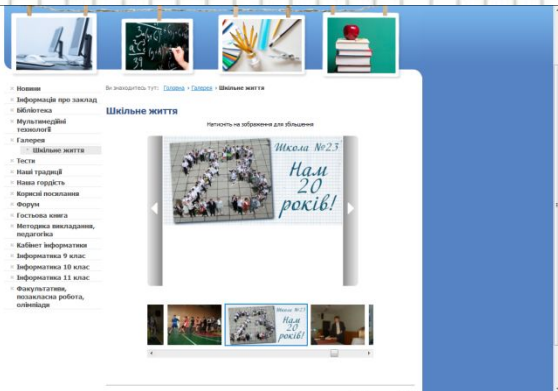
Новини
Інформація про заклад
Бібліотека
Мультимедійні технології
Галерея
Шкільне життя
Тести
Наші традиції
Наша гордість
Корисні посилання
Форум
Гостьова книга
Методика викладання, педагогіка
Кабінет інформатики
Інформатика 9 клас
Інформатика 10 клас
Інформатика 11 клас
Факультативи, позакласна робота, олімпіади

Ви знаходитесь тут: Головна » Галерея » Шкільне життя

Шкільне життя

Натисніть на зображення для збільшення

Школа №23
Нам 20 років!

Школа №23
Нам 20 років!